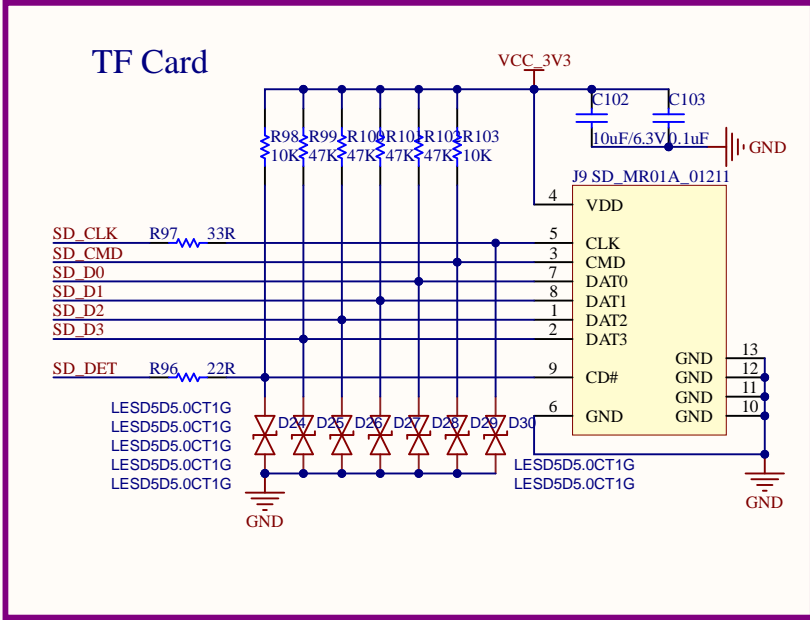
TF Card

VCC_3V3

C102
C103
10uF/6.3V
0.1uF
GND

R98
R99
R100
R101
R102
R103
10K
47K
47K
47K
47K
10K

J9 SD_MR01A_01211

4 VDD
SD_CLK R97 33R 5 CLK
SD_CMD 3 CMD
SD_D0 7 DAT0
SD_D1 8 DAT1
SD_D2 1 DAT2
SD_D3 2 DAT3
GND 13
GND 12
SD_DET R96 22R 9 CD#
GND 11
GND 10
6 GND

D24 D25 D26 D27 D28 D29 D30
LESD5D5.0CT1G
LESD5D5.0CT1G
LESD5D5.0CT1G
LESD5D5.0CT1G
LESD5D5.0CT1G
LESD5D5.0CT1G
LESD5D5.0CT1G

GND
GND